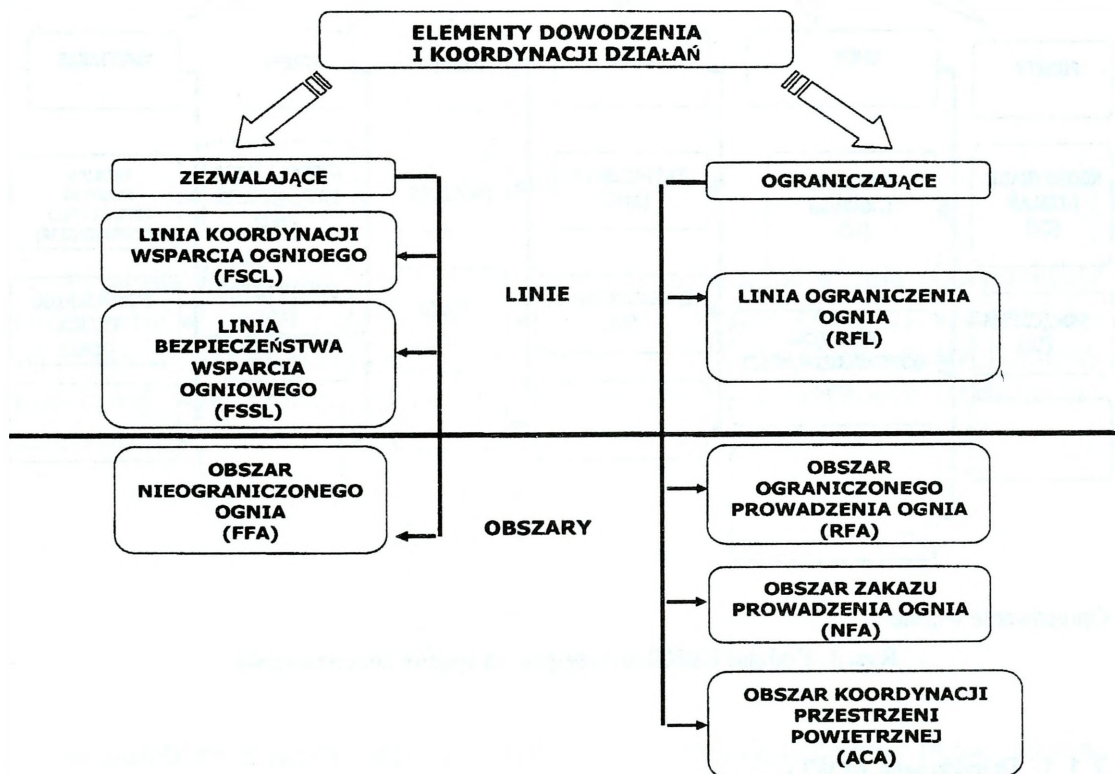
ELEMENTY DOWODZENIA I KOORDYNACJI DZIAŁAŃ

ZEZWALAJĄCE

LINIA KOORDYNACJI WSPARCIA OGNIOEGO (FSCL)

LINIA BEZPIECZEŃSTWA WSPARCIA OGNIOWEGO (FSSL)

OGRANICZAJĄCE

LINIE

LINIA OGRANICZENIA OGNIA (RFL)

OBSZAR NIEOGRANICZONEGO OGNIA (FFA)

OBSZARY

OBSZAR OGRANICZONEGO PROWADZENIA OGNIA (RFA)

OBSZAR ZAKAZU PROWADZENIA OGNIA (NFA)

OBSZAR KOORDYNACJI PRZESTRZENI POWIETRZNEJ (ACA)